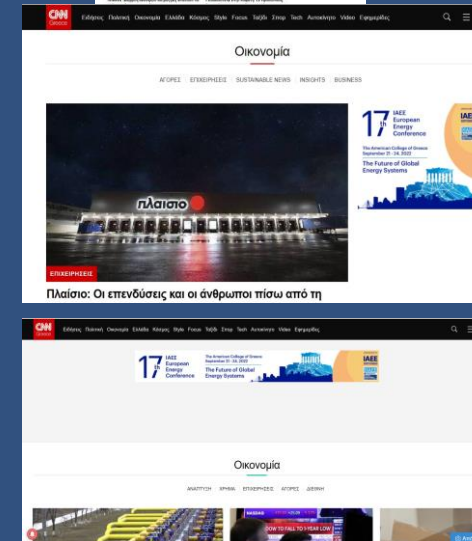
CNN Greece

Ειδήσεις Πολιτική Οικονομία Ελλάδα Κόσμος Style Focus Ταξίδι Σπορ Tech Αυτοκίνητο Video Εφημερίδες

Οικονομία

ΑΓΟΡΕΣ ΕΠΙΧΕΙΡΗΣΕΙΣ SUSTAINABLE NEWS INSIGHTS BUSINESS

πλαισιο

ΕΠΙΧΕΙΡΗΣΕΙΣ

Πλαίσιο: Οι επενδύσεις και οι άνθρωποι πίσω από τη

17th IAEE European Energy Conference

The American College of Greece September 21 - 24, 2022

The Future of Global Energy Systems

IAEE

CNN Greece

Ειδήσεις Πολιτική Οικονομία Ελλάδα Κόσμος Style Focus Ταξίδι Σπορ Tech Αυτοκίνητο Video Εφημερίδες

17th IAEE European Energy Conference

The American College of Greece September 21 - 24, 2022

The Future of Global Energy Systems

IAEE

Οικονομία

ΑΝΑΠΤΥΞΗ ΧΡΗΜΑ ΕΠΙΧΕΙΡΗΣΕΙΣ ΑΓΟΡΕΣ ΔΙΕΘΝΗ

DOW TO FALL TO 1-YEAR LOW